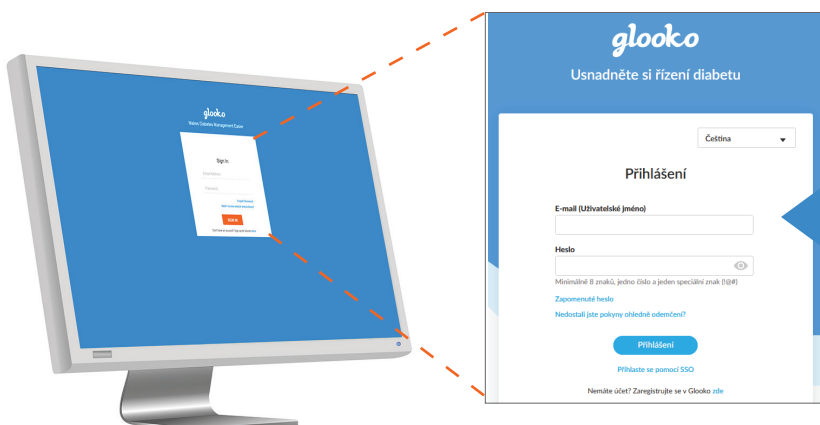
glooko
Makes Diabetes Management Easier
Sign In
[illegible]
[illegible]
Sign In
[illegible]

glooko
Usnadněte si řízení diabetu

Čeština

Přihlášení

E-mail (Uživatelské jméno)

Heslo

Minimálně 8 znaků, jedno číslo a jeden speciální znak (!@#)

Zapomenuté heslo

Nedostali jste pokyny ohledně odemčení?

Přihlášení

Přihlaste se pomocí SSO

Nemáte účet? Zaregistrujte se v Glooko zde